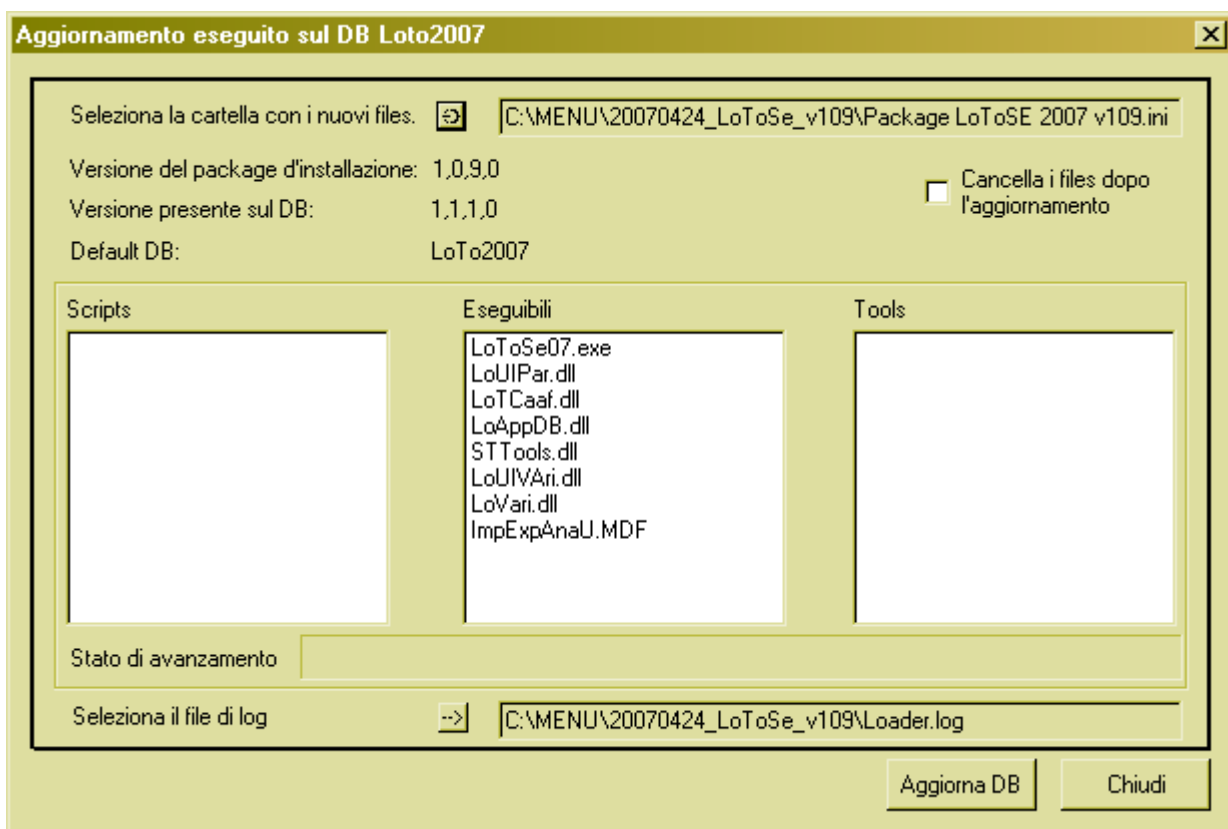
Aggiornamento eseguito sul DB Loto2007

Seleziona la cartella con i nuovi files.

C:\MENU\20070424_LoToSe_v109\Package LoToSE 2007 v109.ini

Versione del package d'installazione: 1,0,9,0

Versione presente sul DB: 1,1,1,0

Default DB: LoTo2007

Cancella i files dopo l'aggiornamento

Scripts

Eseguibili

LoToSe07.exe
LoUIPar.dll
LoTCaaf.dll
LoAppDB.dll
STTools.dll
LoUIVAri.dll
LoVari.dll
ImpExpAnaU.MDF

Tools

Stato di avanzamento

Seleziona il file di log

-->

C:\MENU\20070424_LoToSe_v109\Loader.log

Aggiorna DB

Chiudi